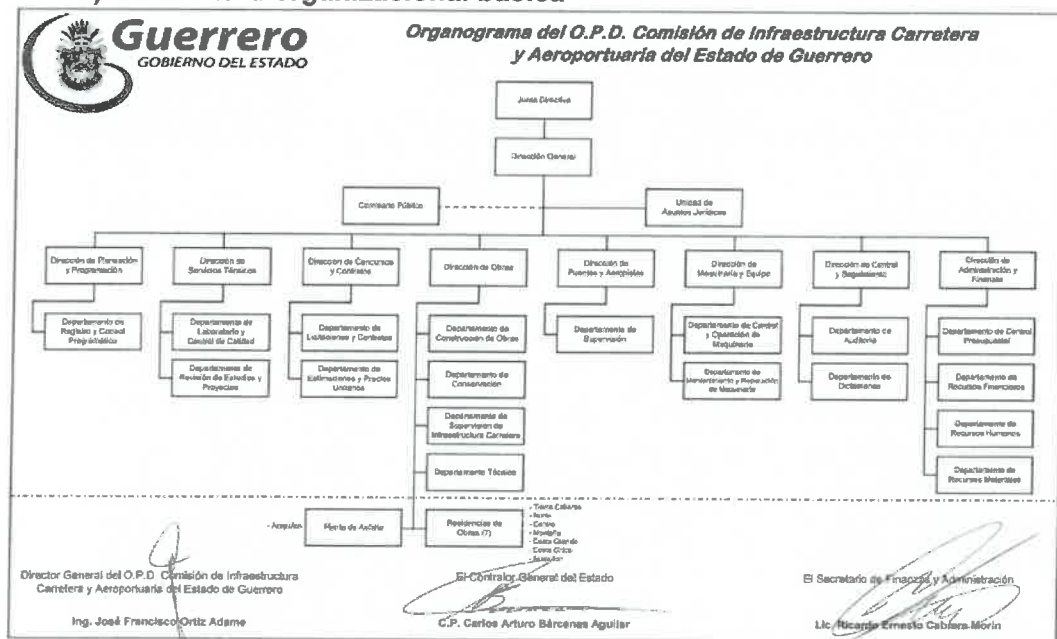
Guerrero
GOBIERNO DEL ESTADO

Organograma del O.P.D. Comisión de Infraestructura Carretera y Aeroportuaria del Estado de Guerrero

Junta Directiva

Dirección General

Comisario Público

Unidad de Asuntos Jurídicos

Dirección de Planeación y Programación

Departamento de Registro y Control Programático

Dirección de Servicios Técnicos

Departamento de Laboratorio y Control de Calidad

Departamento de Revisión de Estudios y Proyectos

Dirección de Concursos y Contratos

Departamento de Licitaciones y Contratos

Departamento de Estimaciones y Precios Unitarios

Dirección de Obras

Departamento de Construcción de Obras

Departamento de Conservación

Departamento de Supervisión de Infraestructura Carretera

Departamento Técnico

Dirección de Puentes y Aeropistas

Departamento de Supervisión

Dirección de Maquinaria y Equipo

Departamento de Control y Operación de Maquinaria

Departamento de Mantenimiento y Reparación de Maquinaria

Dirección de Control y Seguimiento

Departamento de Auditoría

Departamento de Dictámenes

Dirección de Administración y Finanzas

Departamento de Control Presupuestal

Departamento de Recursos Financieros

Departamento de Recursos Humanos

Departamento de Recursos Materiales

- Acapulco

Planta de Asfalto

Residencias de Obras (7)

- Tierra Caliente
- Norte
- Centro
- Montaña
- Costa Grande
- Costa Chica
- Acapulco

Director General del O.P.D. Comisión de Infraestructura Carretera y Aeroportuaria del Estado de Guerrero

Ing. José Francisco Ortiz Adame

El Contralor General del Estado

C.P. Carlos Arturo Bárcenas Aguilar

El Secretario de Finanzas y Administración

Lic. Ricardo Ernesto Cabrera Morín